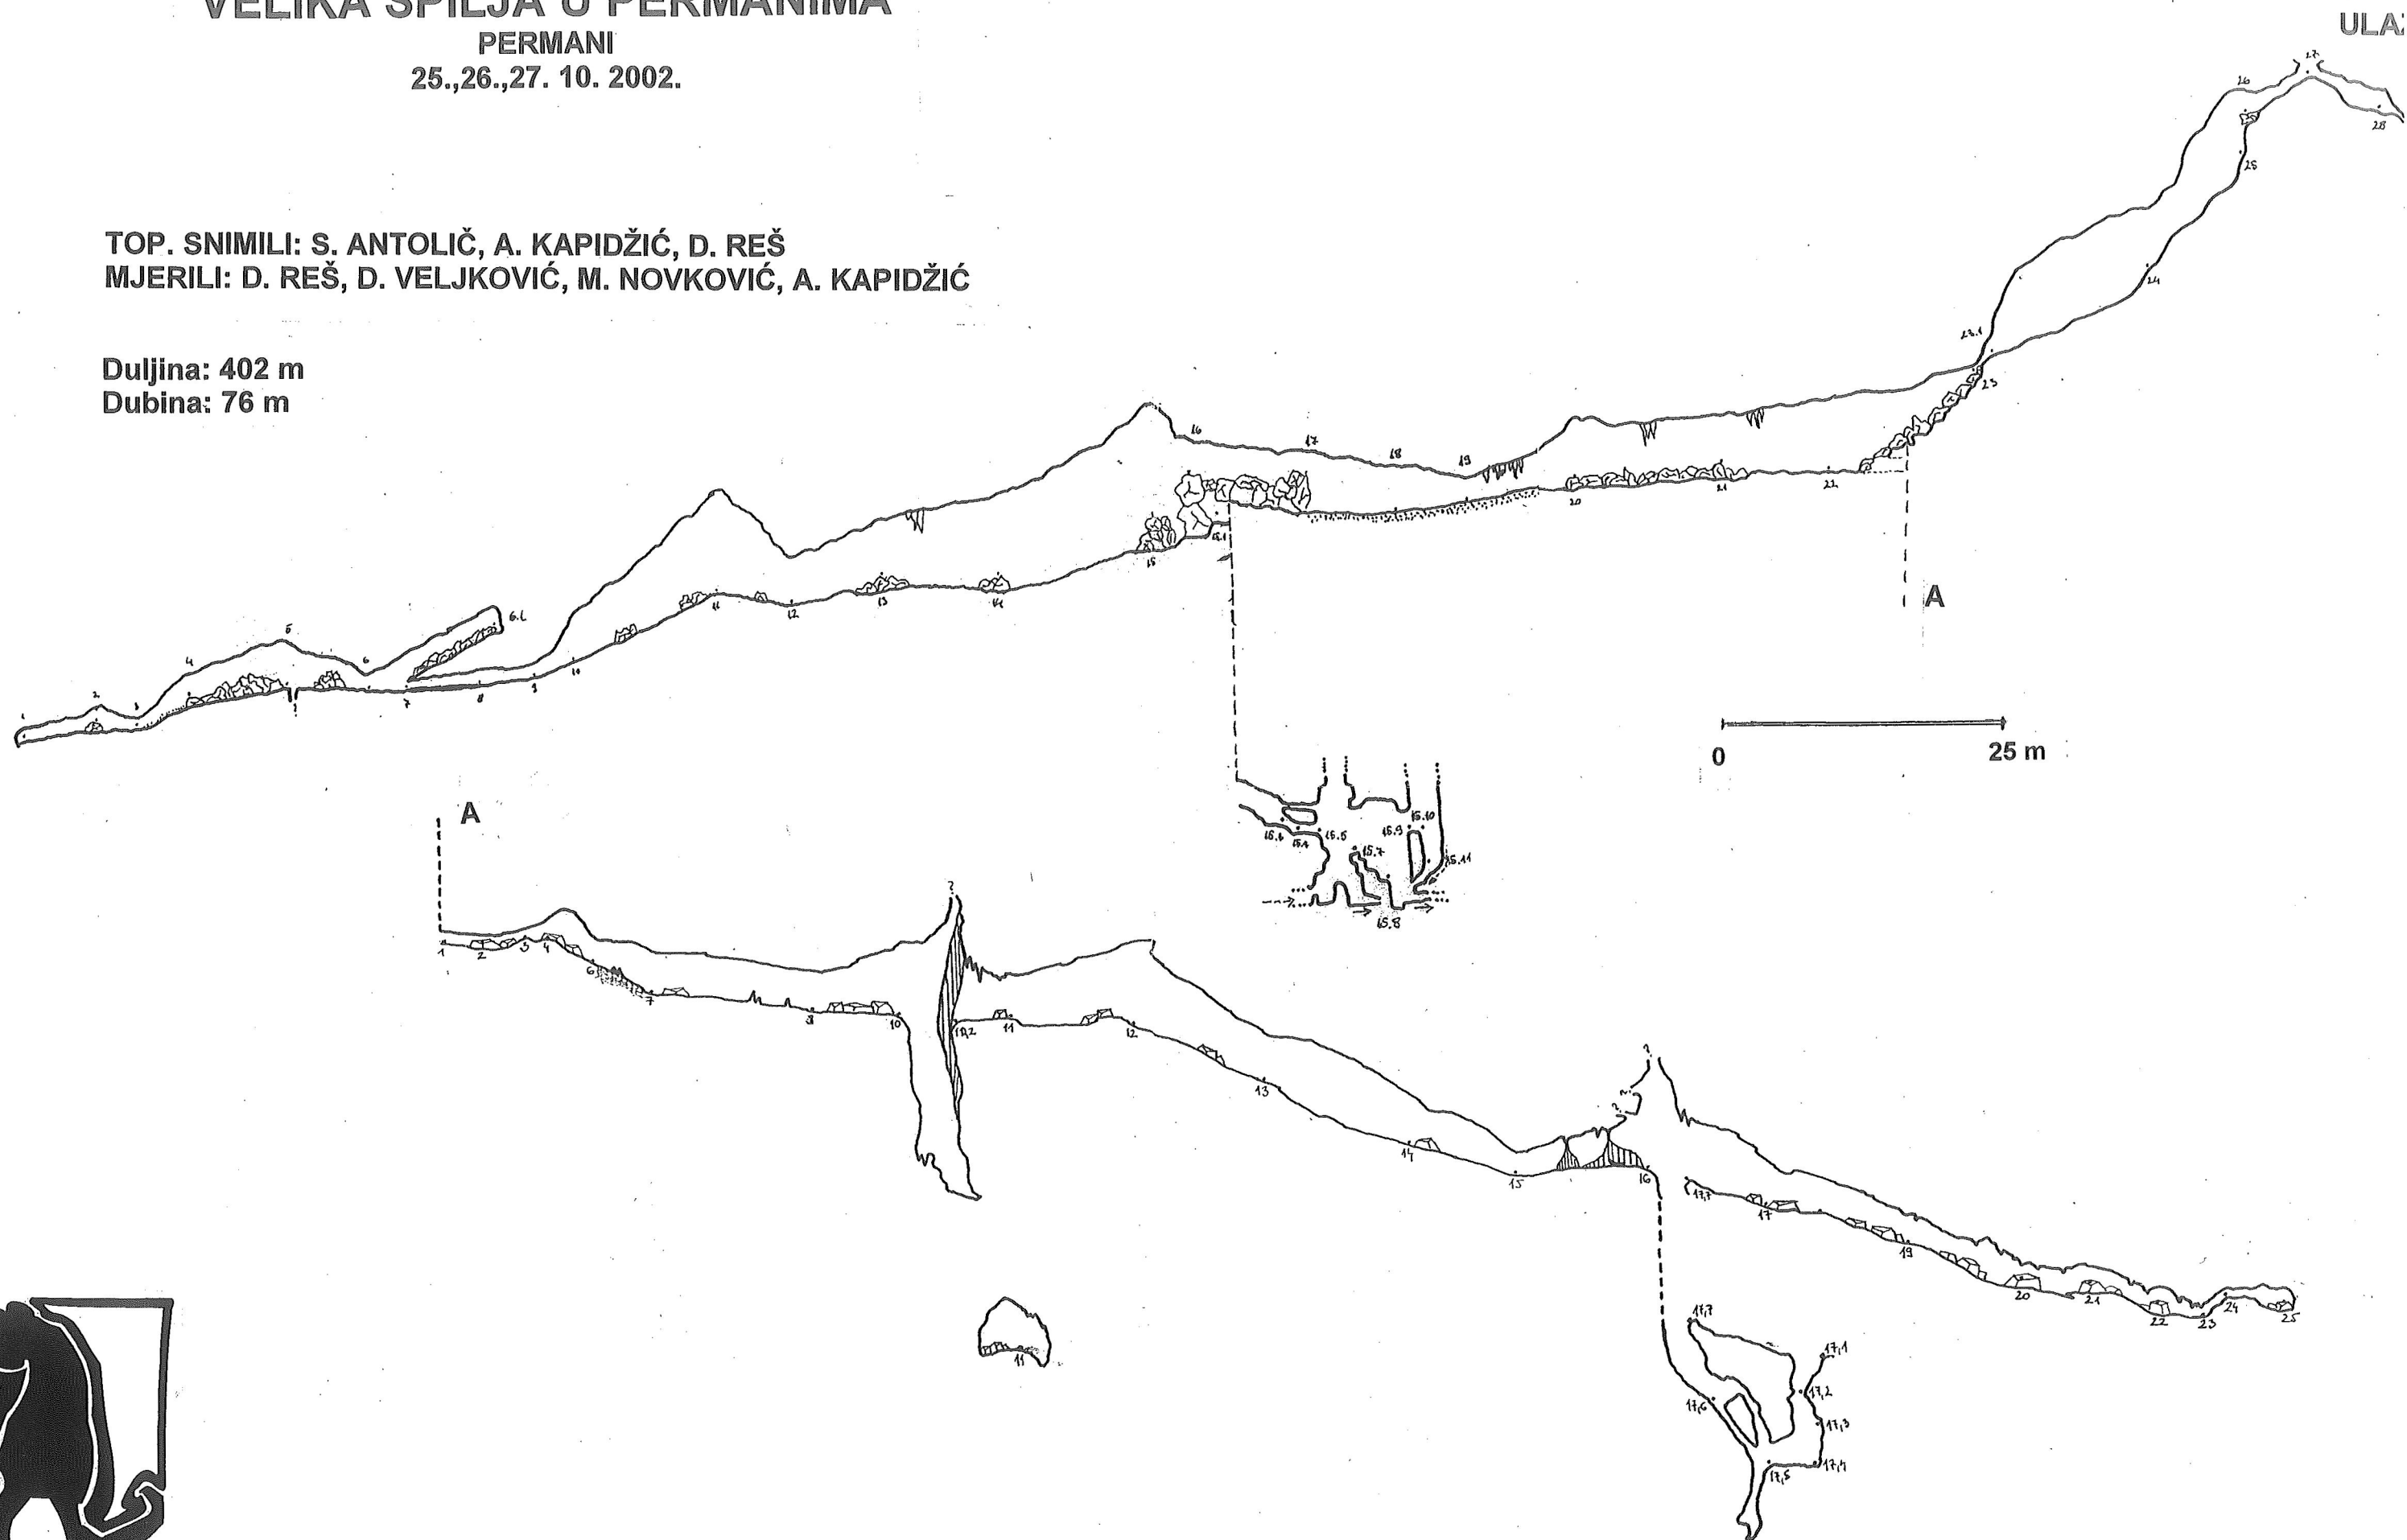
VELIKA SPILJA U PERMANIMA
PERMANI
25.,26.,27. 10. 2002.

ULAZ

TOP. SNIMILI: S. ANTOLIČ, A. KAPIDŽIĆ, D. REŠ
MJERILI: D. REŠ, D. VELJKOVIĆ, M. NOVKOVIĆ, A. KAPIDŽIĆ

Duljina: 402 m
Dubina: 76 m

A

0 25 m

A

1 2 3 4 5 6 6.1 7 8 9 10 11 12 13 14 15 15.1 16 17 18 19 20 21 22 23 23.1 24 25 26 27 28

15.4 15.6 15.5 15.7 15.8 15.9 15.10 15.11

1 2 3 4 6 7 8 10 10.2 11 12 13 14 15 16 17 17.7 19 20 21 22 23 24 25

?

?

11

17.7 17.1 17.2 17.3 17.4 17.5 17.6